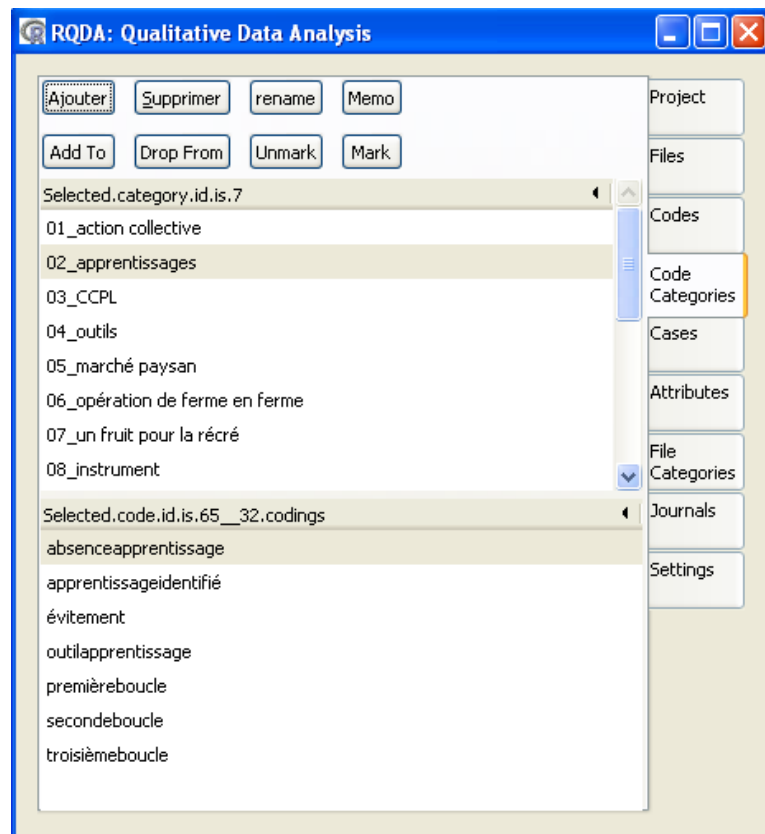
RQDA: Qualitative Data Analysis

Ajouter Supprimer rename Memo

Add To Drop From Unmark Mark

Selected.category.id.is.7

01_action collective
02_apprentissages
03_CCPL
04_outils
05_marché paysan
06_opération de ferme en ferme
07_un fruit pour la récré
08_instrument

Selected.code.id.is.65__32.codings

absenceapprentissage
apprentissageidentifié
évitement
outilapprentissage
premièreboucle
secondeboucle
troisièmeboucle

Project
Files
Codes
Code Categories
Cases
Attributes
File Categories
Journals
Settings